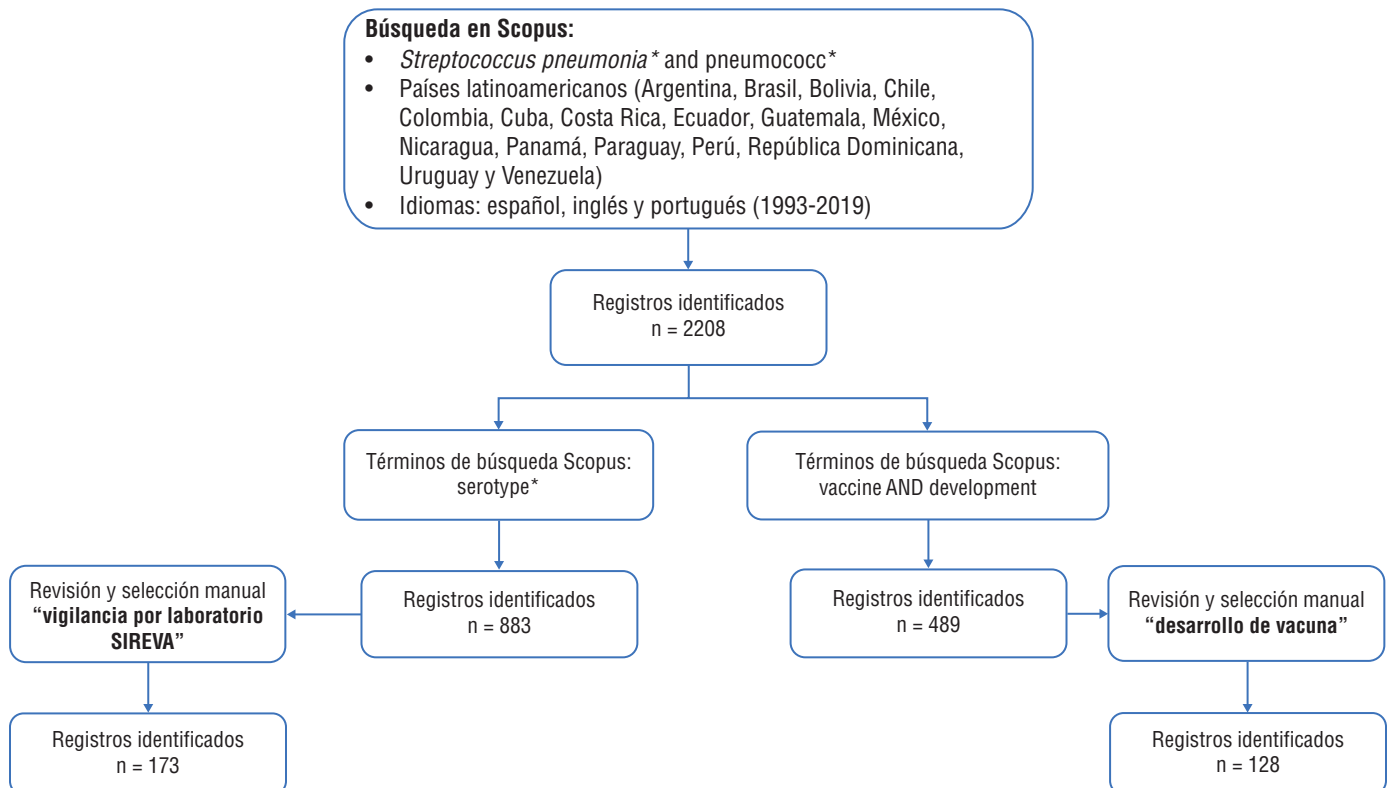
**Búsqueda en Scopus:**
- *Streptococcus pneumonia\** and pneumococc\*
- Países latinoamericanos (Argentina, Brasil, Bolivia, Chile, Colombia, Cuba, Costa Rica, Ecuador, Guatemala, México, Nicaragua, Panamá, Paraguay, Perú, República Dominicana, Uruguay y Venezuela)
- Idiomas: español, inglés y portugués (1993-2019)

Registros identificados
n = 2208

Términos de búsqueda Scopus: serotype\*

Términos de búsqueda Scopus: vaccine AND development

Revisión y selección manual **"vigilancia por laboratorio SIREVA"**

Registros identificados
n = 883

Registros identificados
n = 489

Revisión y selección manual **"desarrollo de vacuna"**

Registros identificados
n = 173

Registros identificados
n = 128